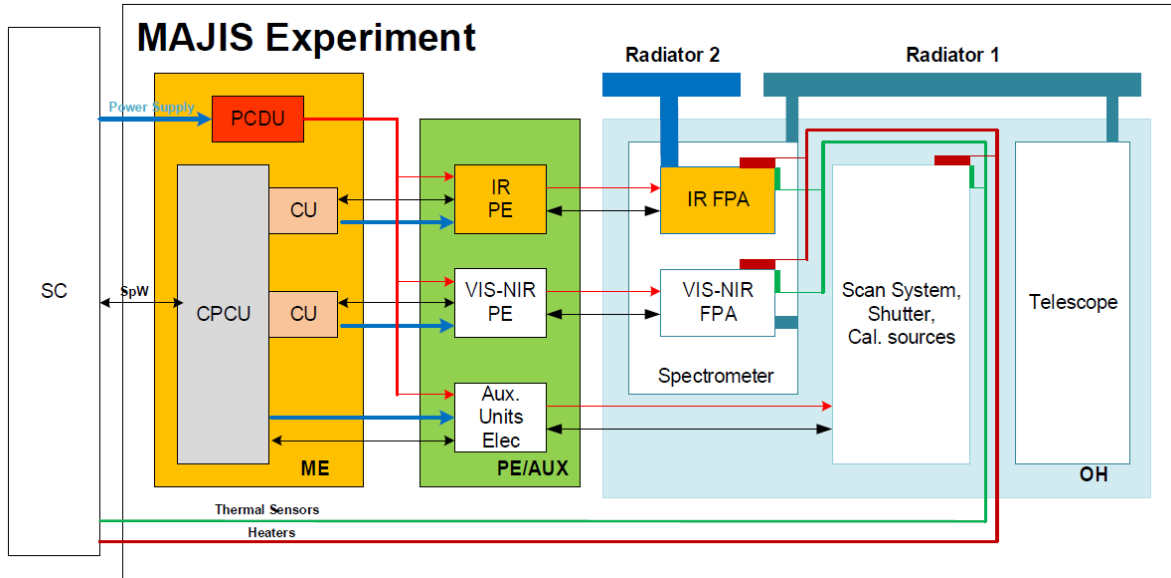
MAJIS Experiment

Radiator 2

Radiator 1

SC

Power Supply

PCDU

CU

CU

SpW

CPCU

ME

IR PE

VIS-NIR PE

Aux. Units Elec

PE/AUX

IR FPA

VIS-NIR FPA

Spectrometer

Scan System, Shutter, Cal. sources

Telescope

OH

Thermal Sensors

Heaters